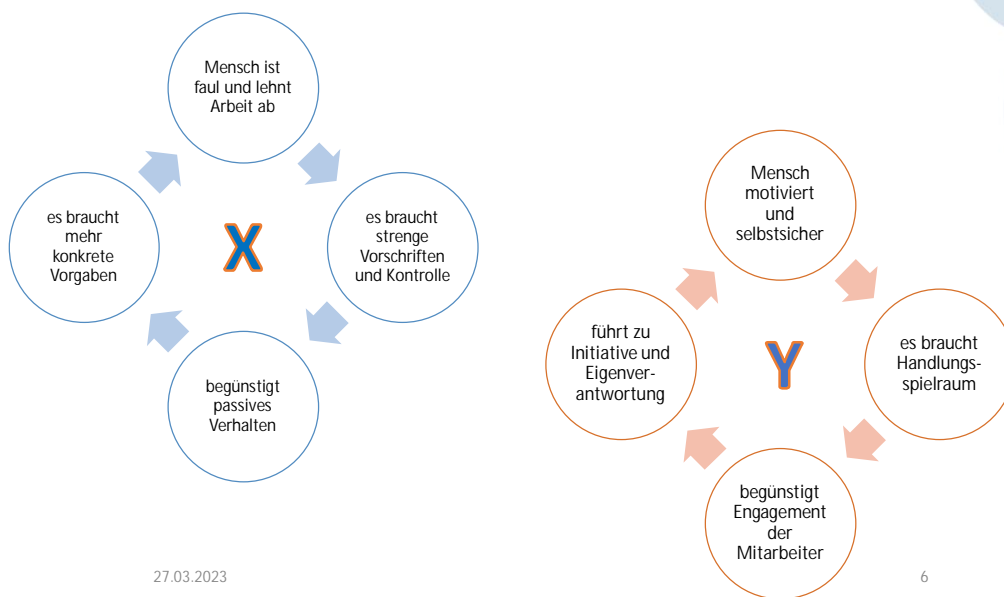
Mensch ist faul und lehnt Arbeit ab

es braucht strenge Vorschriften und Kontrolle

begünstigt passives Verhalten

es braucht mehr konkrete Vorgaben

X

Mensch motiviert und selbstsicher

es braucht Handlungsspielraum

begünstigt Engagement der Mitarbeiter

führt zu Initiative und Eigenverantwortung

Y

27.03.2023

6